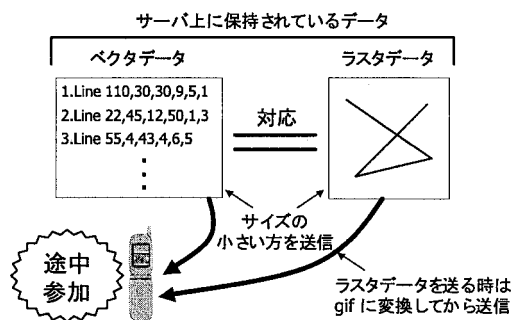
サーバ上に保持されているデータ

ベクタデータ

1.Line 110,30,30,9,5,1
2.Line 22,45,12,50,1,3
3.Line 55,4,43,4,6,5
⋮

対応

ラスタデータ

サイズの小さい方を送信

途中参加

ラスタデータを送る時は gif に変換してから送信